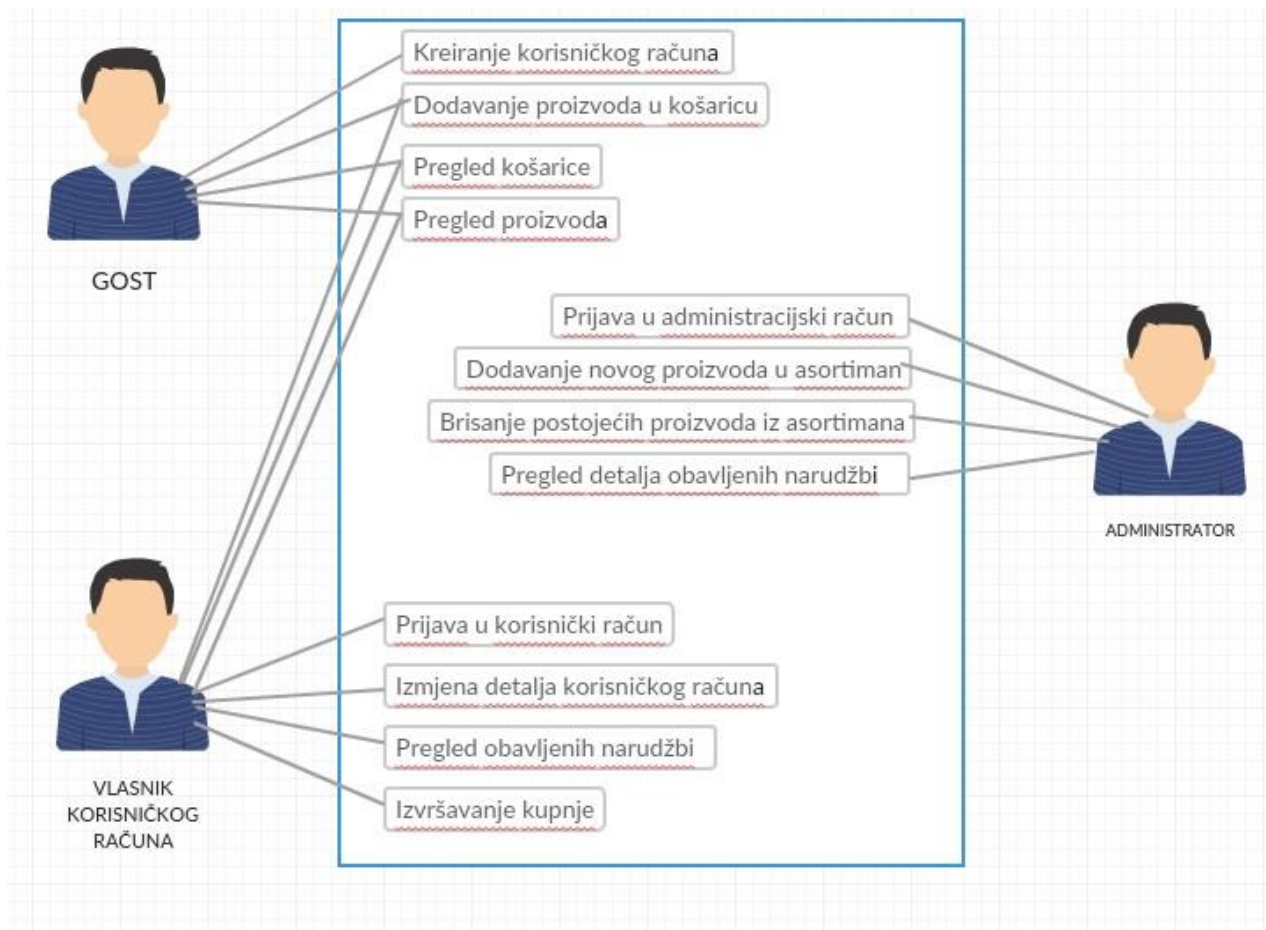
Kreiranje korisničkog računa

Dodavanje proizvoda u košaricu

Pregled košarice

Pregled proizvoda

GOST

Prijava u administracijski račun

Dodavanje novog proizvoda u asortiman

Brisanje postojećih proizvoda iz asortimana

Pregled detalja obavljenih narudžbi

ADMINISTRATOR

Prijava u korisnički račun

Izmjena detalja korisničkog računa

Pregled obavljenih narudžbi

Izvršavanje kupnje

VLASNIK KORISNIČKOG RAČUNA